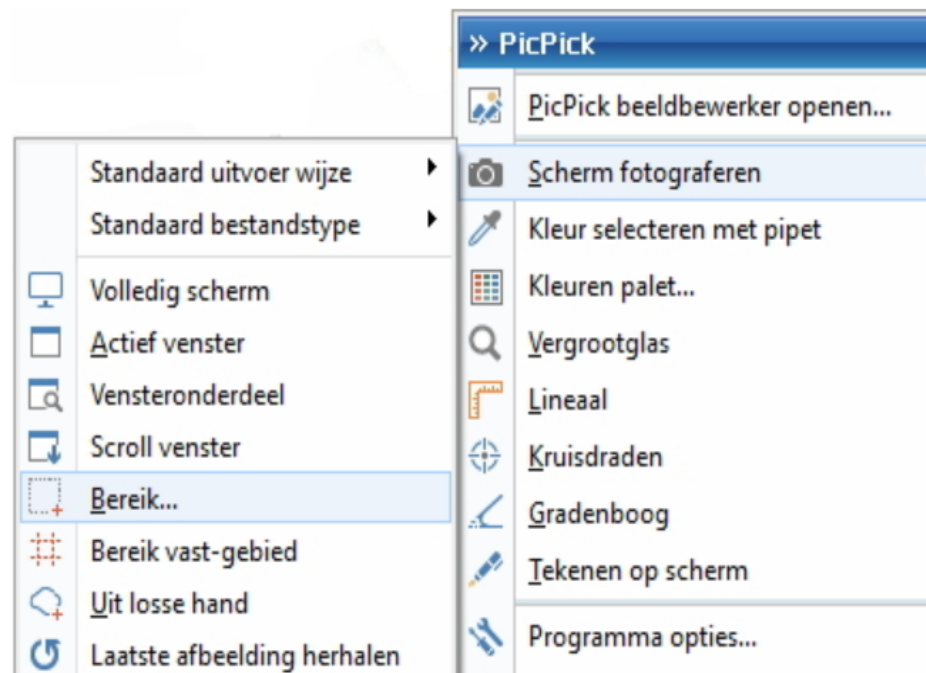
» PicPick
PicPick beeldbewerker openen...
Scherm fotograferen
Kleur selecteren met pipet
Kleuren palet...
Vergrootglas
Lineaal
Kruisdraden
Gradenboog
Tekenen op scherm
Programma opties...

Standaard uitvoer wijze
Standaard bestandstype
Volledig scherm
Actief venster
Vensteronderdeel
Scroll venster
Bereik...
Bereik vast-gebied
Uit losse hand
Laatste afbeelding herhalen